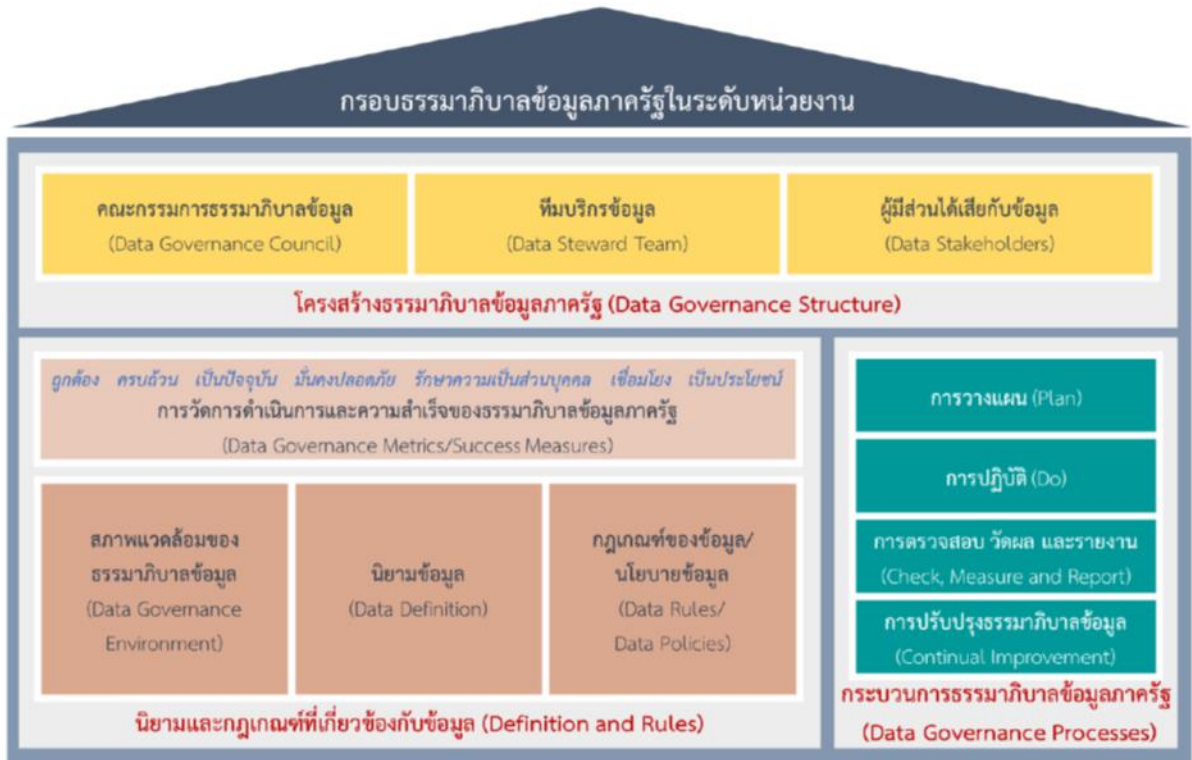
กรอบธรรมาภิบาลข้อมูลภาครัฐในระดับหน่วยงาน

คณะกรรมการธรรมาภิบาลข้อมูล
(Data Governance Council)

ทีมบริกรข้อมูล
(Data Steward Team)

ผู้มีส่วนได้เสียกับข้อมูล
(Data Stakeholders)

โครงสร้างธรรมาภิบาลข้อมูลภาครัฐ (Data Governance Structure)

ถูกต้อง ครบถ้วน เป็นปัจจุบัน มั่นคงปลอดภัย รักษาความเป็นส่วนบุคคล เชื่อมโยง เป็นประโยชน์
การวัดการดำเนินการและความสำเร็จของธรรมาภิบาลข้อมูลภาครัฐ
(Data Governance Metrics/Success Measures)

สภาพแวดล้อมของธรรมาภิบาลข้อมูล
(Data Governance Environment)

นิยามข้อมูล
(Data Definition)

กฎเกณฑ์ของข้อมูล/นโยบายข้อมูล
(Data Rules/ Data Policies)

นิยามและกฎเกณฑ์ที่เกี่ยวข้องกับข้อมูล (Definition and Rules)

การวางแผน (Plan)

การปฏิบัติ (Do)

การตรวจสอบ วัดผล และรายงาน
(Check, Measure and Report)

การปรับปรุงธรรมาภิบาลข้อมูล
(Continual Improvement)

กระบวนการธรรมาภิบาลข้อมูลภาครัฐ
(Data Governance Processes)